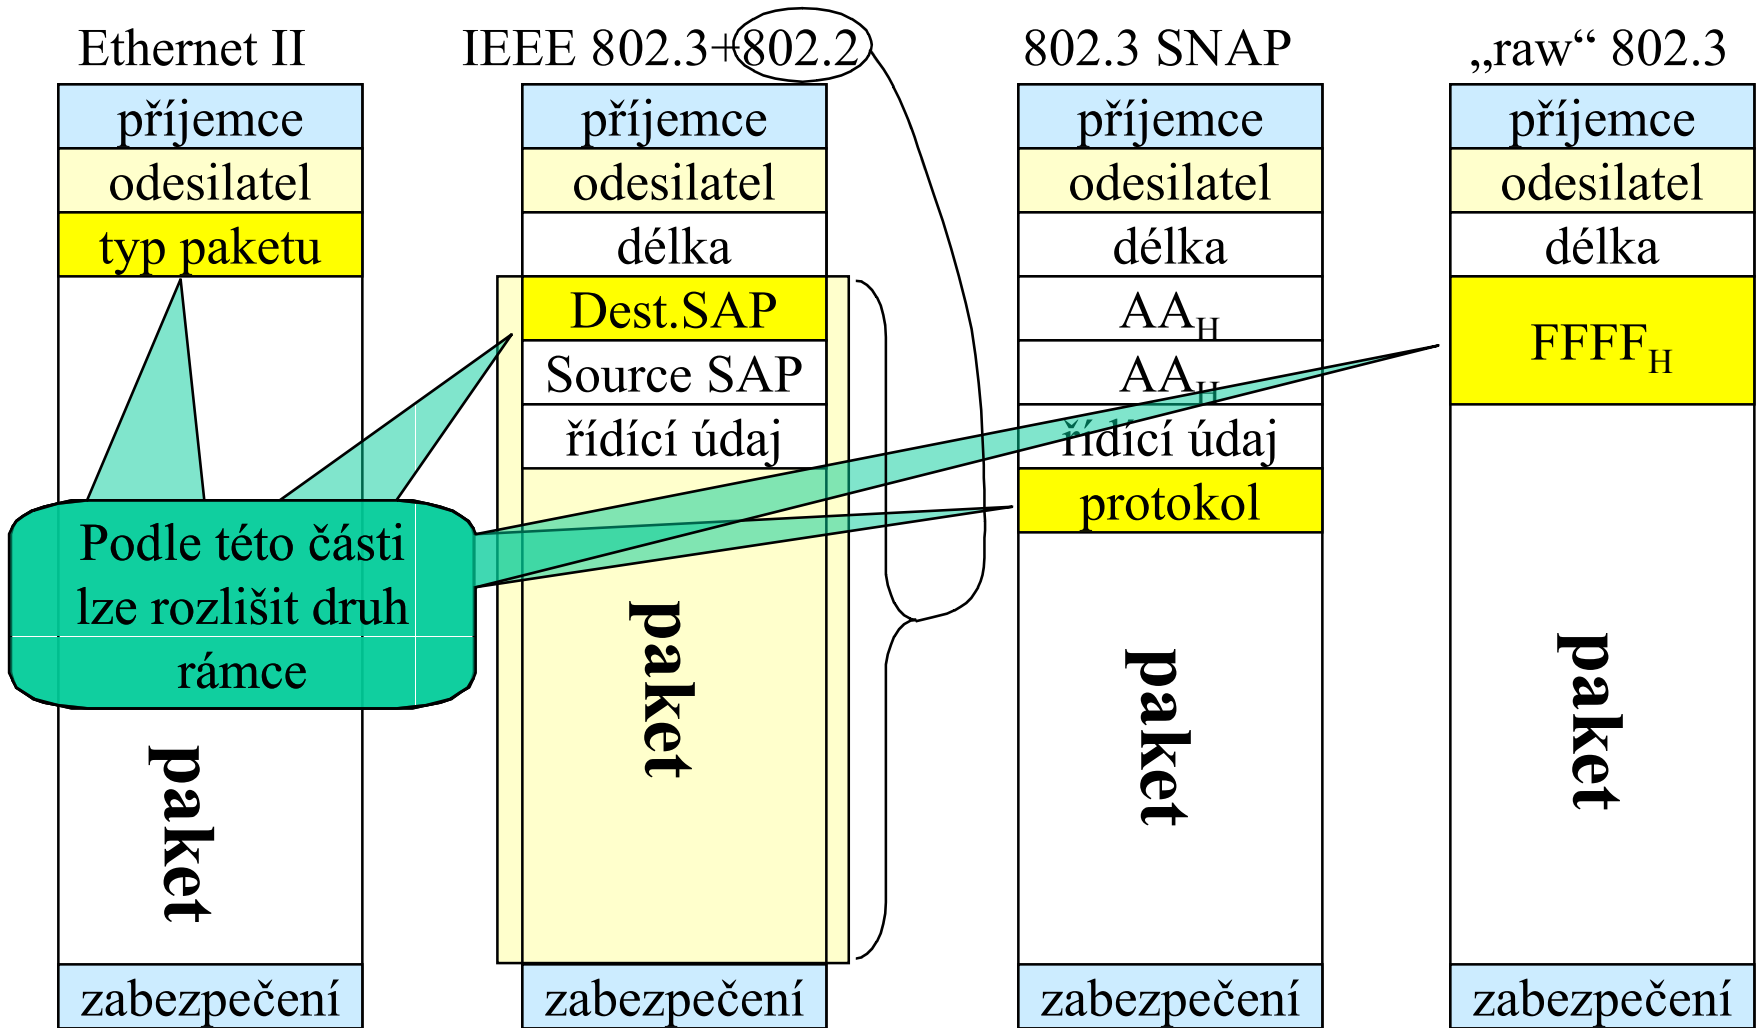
Ethernet II

příjemce

odesilatel

typ paketu

paket

zabezpečení

IEEE 802.3+802.2

příjemce

odesilatel

délka

Dest.SAP

Source SAP

řídící údaj

paket

zabezpečení

802.3 SNAP

příjemce

odesilatel

délka

$AA_H$

$AA_H$

řídící údaj

protokol

paket

zabezpečení

„raw“ 802.3

příjemce

odesilatel

délka

$FFFF_H$

paket

zabezpečení

Podle této části lze rozlišit druh rámce